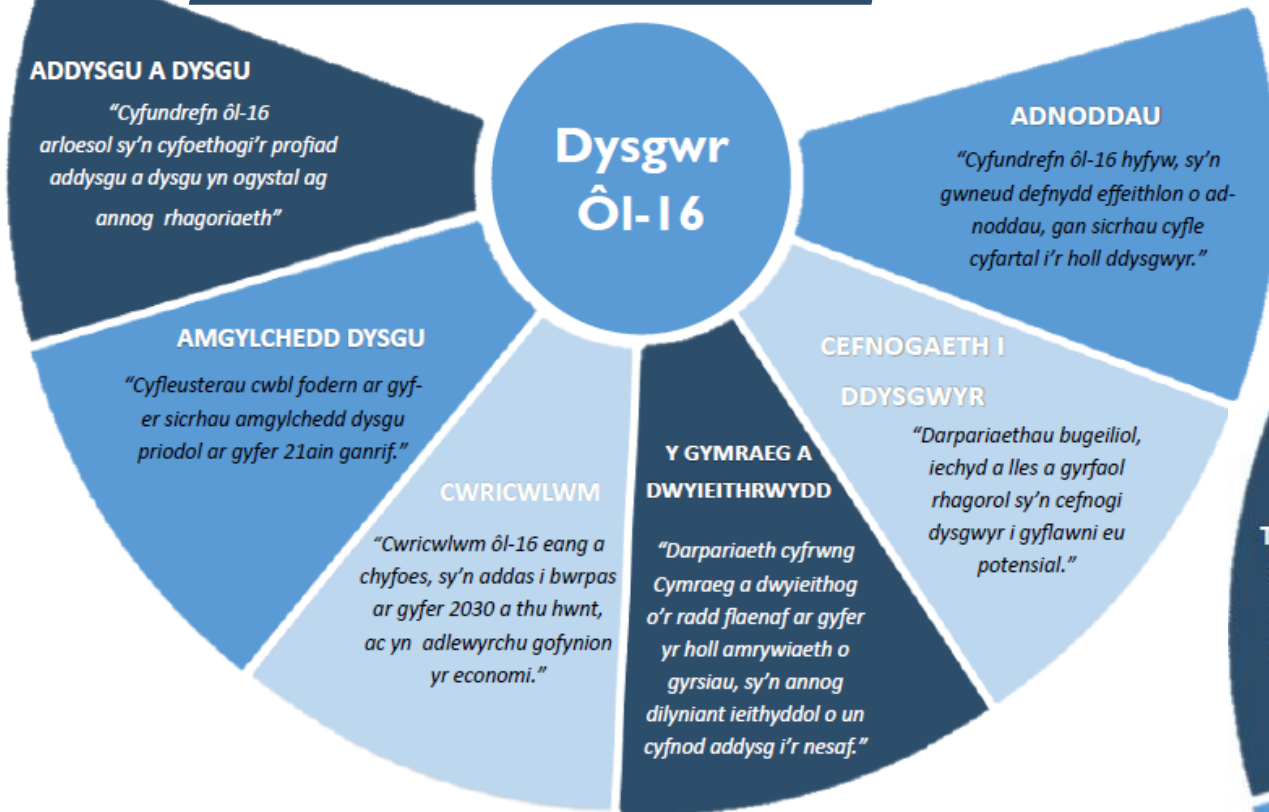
Dysgwr Ôl-16

ADDYSGU A DYSGU

"Cyfundrefn ôl-16 arloesol sy'n cyfoethogi'r profiad addysgu a dysgu yn ogystal ag annog rhagoriaeth"

ADNODDAU

"Cyfundrefn ôl-16 hyfyw, sy'n gwneud defnydd effeithlon o adnoddau, gan sicrhau cyfle cyfartal i'r holl ddysgwyr."

AMGYLCHEDD DYSGU

"Cyfleusterau cwbl fodern ar gyfer sicrhau amgylchedd dysgu priodol ar gyfer 21ain ganrif."

CWRICWLWM

"Cwricwlwm ôl-16 eang a chyfoes, sy'n addas i bwrpas ar gyfer 2030 a thu hwnt, ac yn adlewyrchu gofynion yr economi."

Y GYMRAEG A DWYIEITHRWYDD

"Darpariaeth cyfrwng Cymraeg a dwyieithog o'r radd flaenaf ar gyfer yr holl amrywiaeth o gyrsiau, sy'n annog dilyniant ieithyddol o un cyfnod addysg i'r nesaf."

CEFNOGAETH I DDYSGWYR

"Darpariaethau bugeiliol, iechyd a lles a gyrfaol rhagorol sy'n cefnogi dysgwyr i gyflawni eu potensial."

T